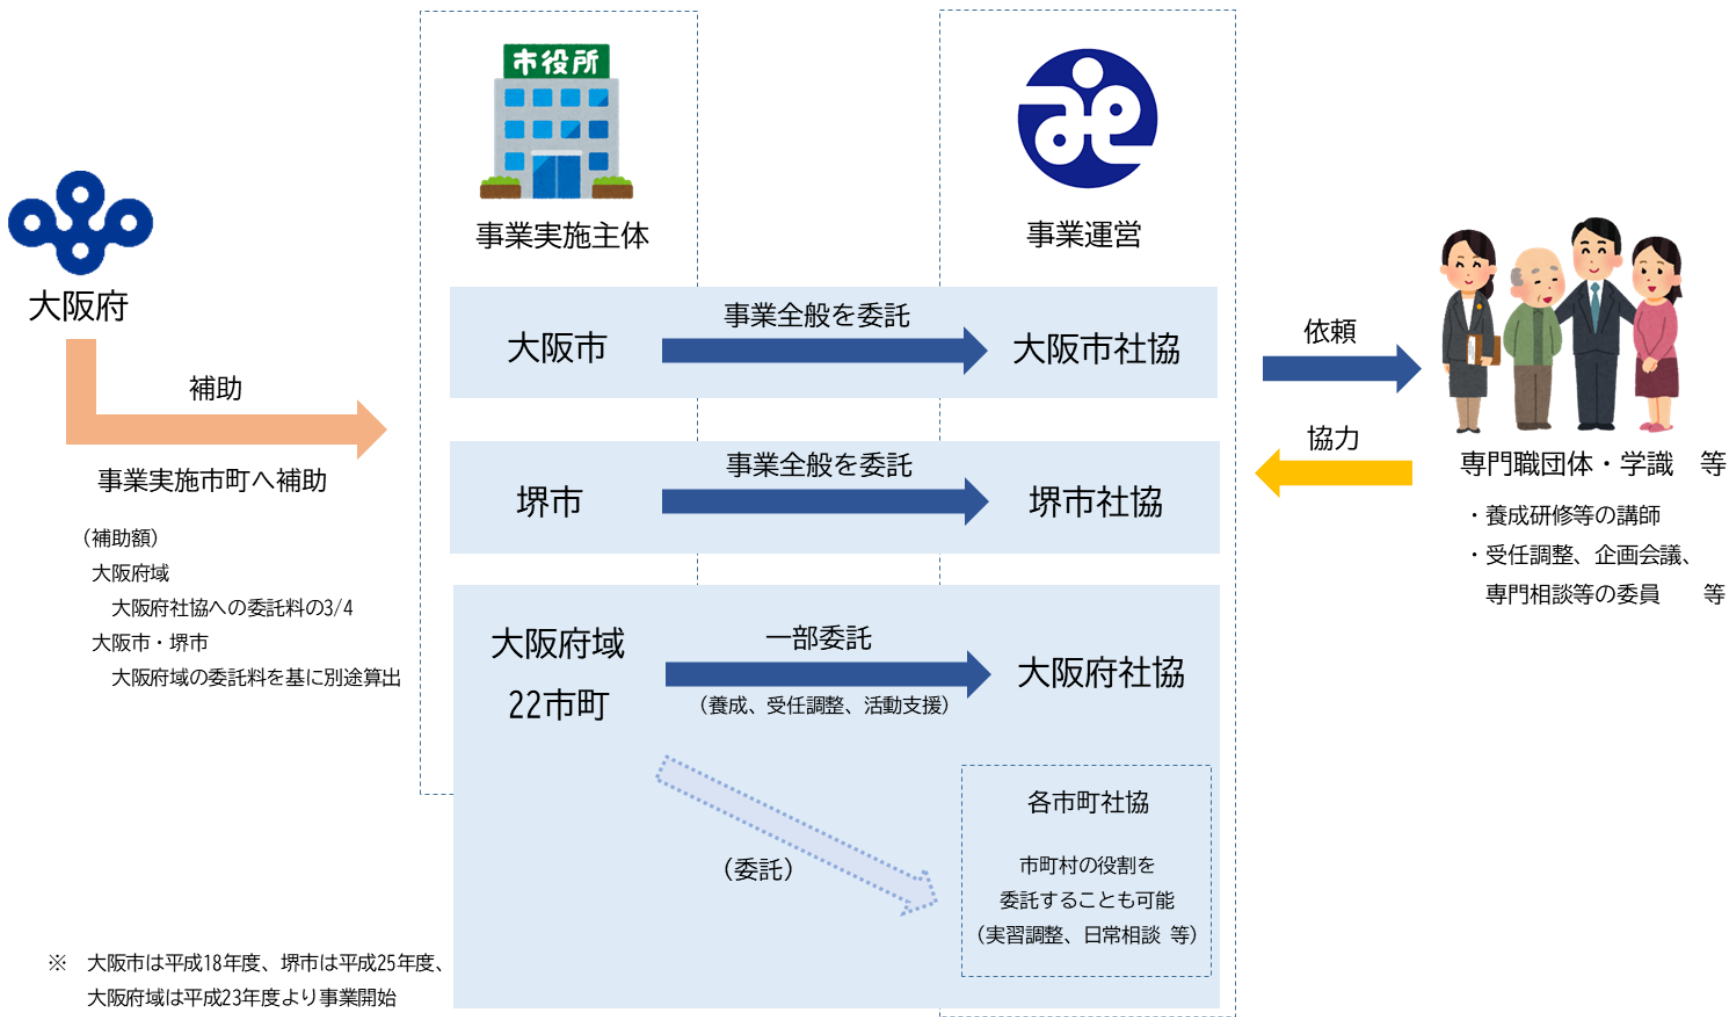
市役所

事業実施主体

事業運営

大阪府

補助

事業実施市町へ補助

（補助額）
大阪府域
大阪府社協への委託料の3/4
大阪市・堺市
大阪府域の委託料を基に別途算出

大阪市

事業全般を委託

大阪市社協

堺市

事業全般を委託

堺市社協

大阪府域
22市町

一部委託
（養成、受任調整、活動支援）

大阪府社協

（委託）

各市町社協

市町村の役割を
委託することも可能
（実習調整、日常相談 等）

依頼

協力

専門職団体・学識 等

・養成研修等の講師
・受任調整、企画会議、
専門相談等の委員 等

※ 大阪市は平成18年度、堺市は平成25年度、
大阪府域は平成23年度より事業開始